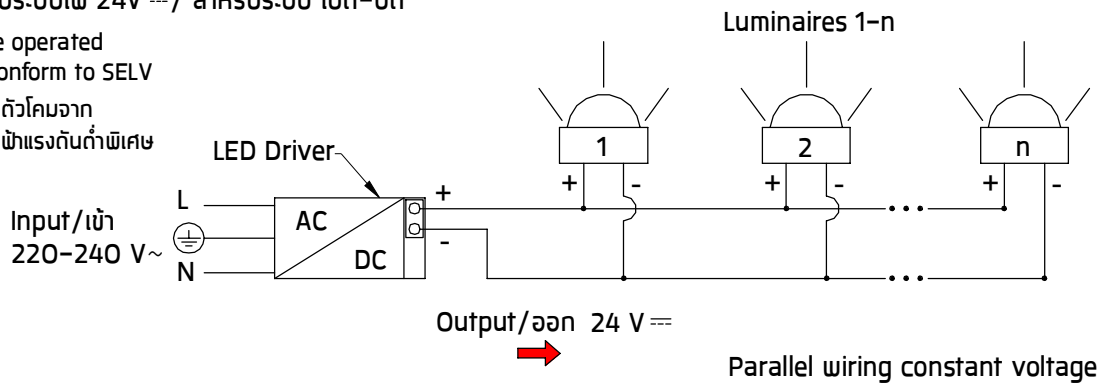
ระบบไฟ 24V ⎓/ สำหรับระบบ ไฟต่ำ

e operated
onform to SELV

ตัวโคมจาก
ฟ้าแรงดันต่ำพิเศษ

Luminaires 1–n

LED Driver

1

2

n

+ -

+ -

+ -

L

Input/เข้า
220–240 V~

N

AC

DC

+

-

Output/ออก 24 V ⎓

Parallel wiring constant voltage